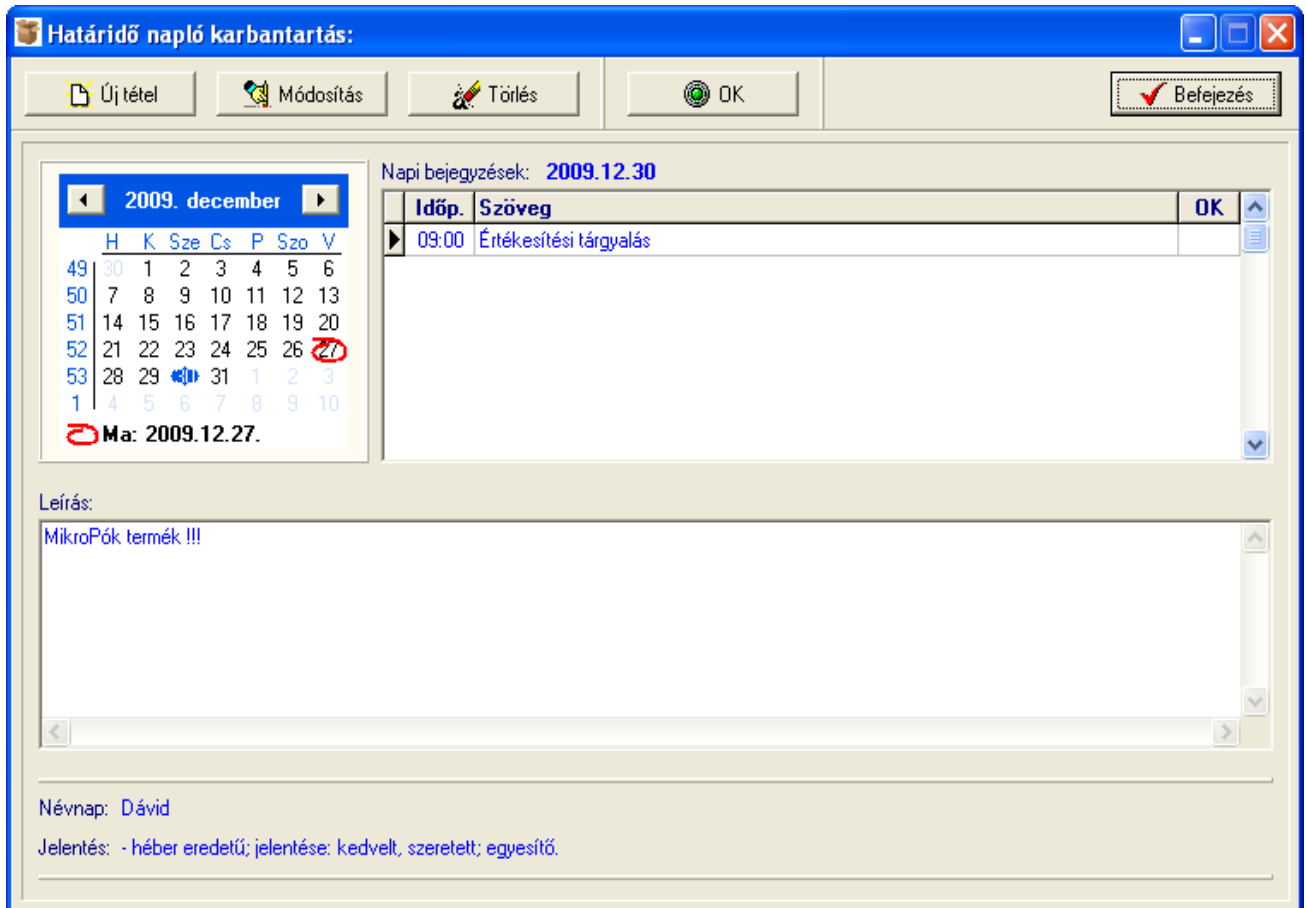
Határidő napló karbantartás:

Új tétel
Módosítás
Törlés
OK
Befejezés

2009. december

|  | H | K | Sze | Cs | P | Szo | V |
|---|---|---|---|---|---|---|---|
| 49 | 30 | 1 | 2 | 3 | 4 | 5 | 6 |
| 50 | 7 | 8 | 9 | 10 | 11 | 12 | 13 |
| 51 | 14 | 15 | 16 | 17 | 18 | 19 | 20 |
| 52 | 21 | 22 | 23 | 24 | 25 | 26 | 27 |
| 53 | 28 | 29 | 30 | 31 | 1 | 2 | 3 |
| 1 | 4 | 5 | 6 | 7 | 8 | 9 | 10 |

Ma: 2009.12.27.

Napi bejegyzések: 2009.12.30

| Időp. | Szöveg | OK |
|---|---|---|
| 09:00 | Értékesítési tárgyalás | |

Leírás:
MikroPók termék !!!

Névnap: Dávid

Jelentés: - héber eredetű; jelentése: kedvelt, szeretett; egyesítő.